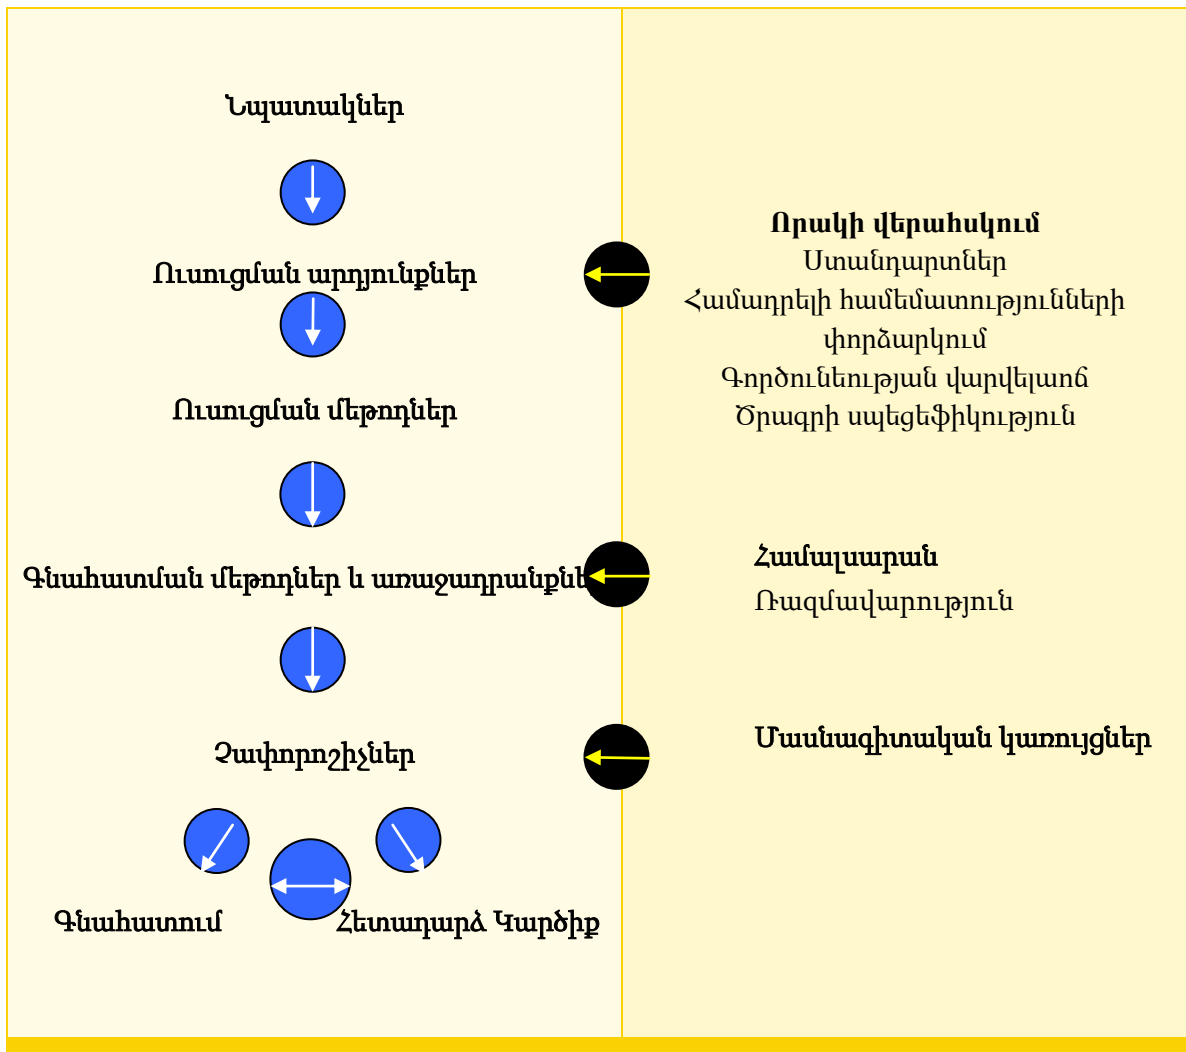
Նպատակներ

Ուսուցման արդյունքներ

Ուսուցման մեթոդներ

Գնահատման մեթոդներ և առաջադրանքներ

Չափորոշիչներ

Գնահատում

Հետադարձ Կարծիք

Որակի վերահսկում
Ստանդարտներ
Համադրելի համեմատությունների փորձարկում
Գործունեության վարվելաձև
Ծրագրի սպեցեֆիկություն

Համալսարան
Ռազմավարություն

Մասնագիտական կառույցներ